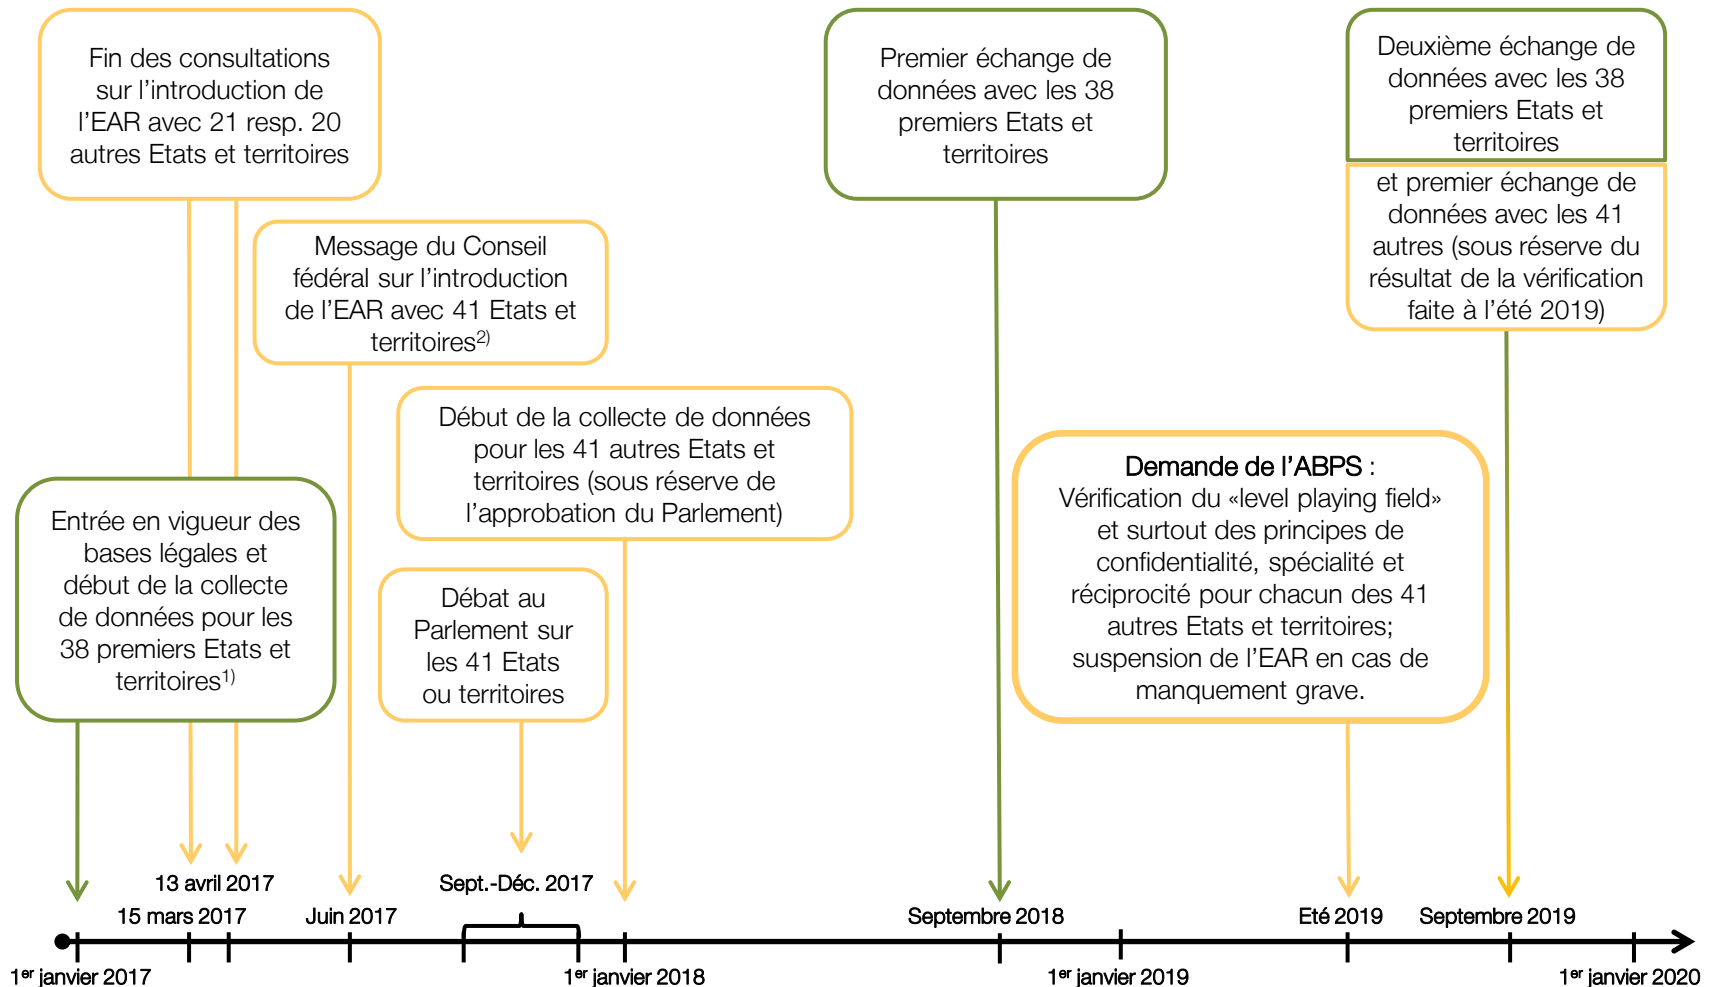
Fin des consultations sur l'introduction de l'EAR avec 21 resp. 20 autres Etats et territoires

Message du Conseil fédéral sur l'introduction de l'EAR avec 41 Etats et territoires$^{2)}$

Premier échange de données avec les 38 premiers Etats et territoires

Deuxième échange de données avec les 38 premiers Etats et territoires

et premier échange de données avec les 41 autres (sous réserve du résultat de la vérification faite à l'été 2019)

Début de la collecte de données pour les 41 autres Etats et territoires (sous réserve de l'approbation du Parlement)

Demande de l'ABPS : Vérification du «level playing field» et surtout des principes de confidentialité, spécialité et réciprocité pour chacun des 41 autres Etats et territoires; suspension de l'EAR en cas de manquement grave.

Entrée en vigueur des bases légales et début de la collecte de données pour les 38 premiers Etats et territoires$^{1)}$

Débat au Parlement sur les 41 Etats ou territoires

13 avril 2017

15 mars 2017

Juin 2017

Sept.-Déc. 2017

Septembre 2018

Eté 2019

Septembre 2019

1$^{er}$ janvier 2017

1$^{er}$ janvier 2018

1$^{er}$ janvier 2019

1$^{er}$ janvier 2020